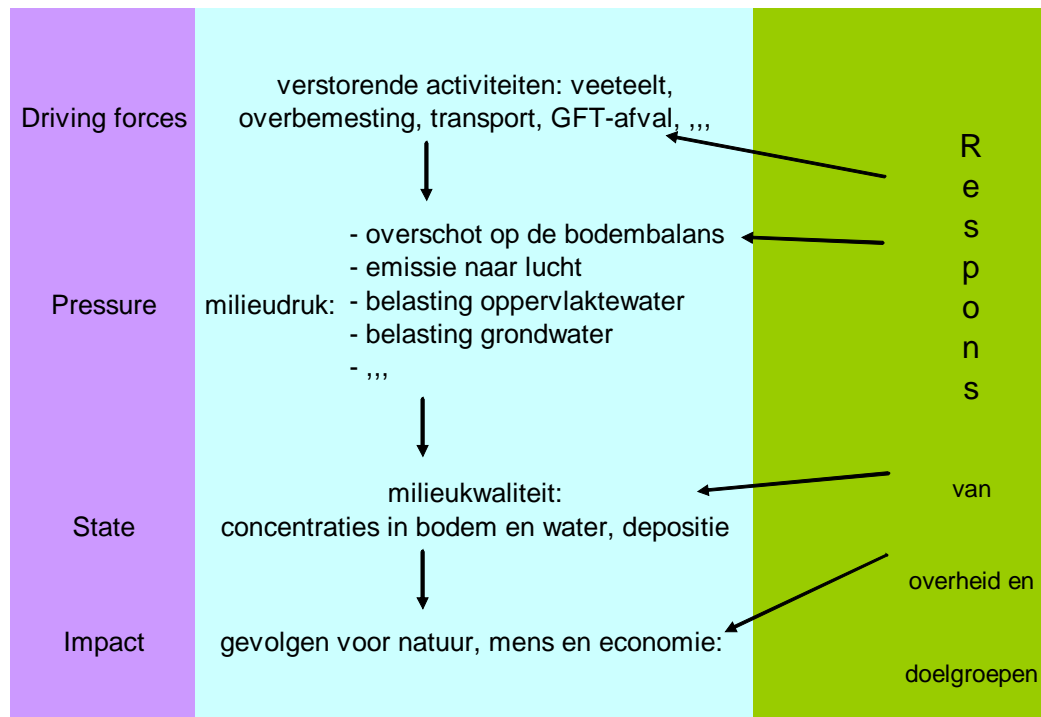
Driving forces

verstorende activiteiten: veeteelt, overbemesting, transport, GFT-afval, ,,,

Pressure

milieudruk:
- overschot op de bodembalans
- emissie naar lucht
- belasting oppervlaktewater
- belasting grondwater
- ,,,

State

milieukwaliteit: concentraties in bodem en water, depositie

Impact

gevolgen voor natuur, mens en economie:

R
e
s
p
o
n
s

van

overheid en

doelgroepen